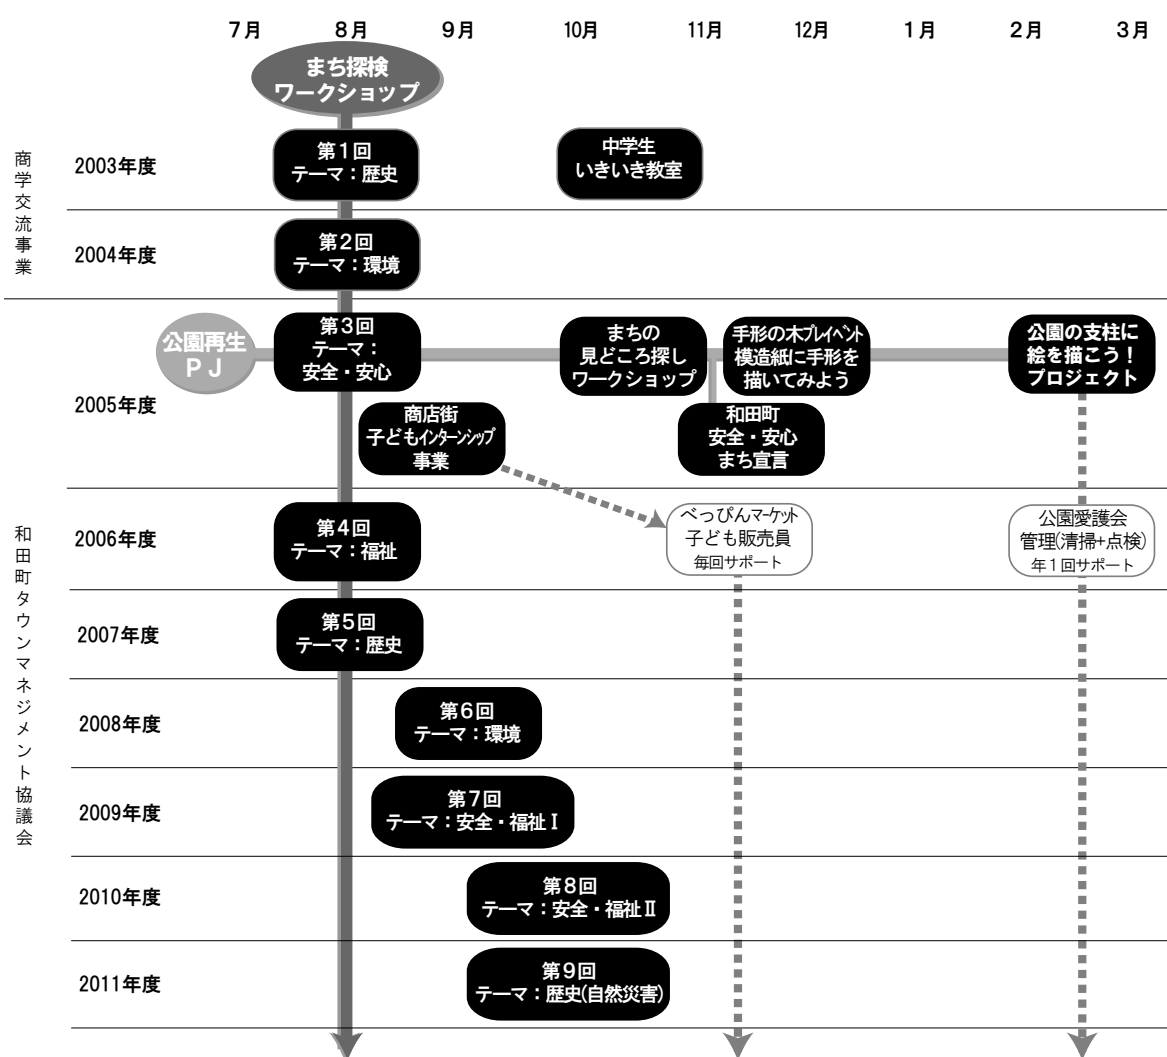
7月 8月 9月 10月 11月 12月 1月 2月 3月

まち探検
ワークショップ

商学交流事業

2003年度
第1回
テーマ：歴史
中学生
いきいき教室

2004年度
第2回
テーマ：環境

和田町タウンマネジメント協議会

公園再生
PJ

2005年度
第3回
テーマ：
安全・安心
まちの
見どころ探し
ワークショップ
手形の木プレイベント
模造紙に手形を
描いてみよう
公園の支柱に
絵を描こう！
プロジェクト
商店街
子どもインターンシップ
事業
和田町
安全・安心
まち宣言

2006年度
第4回
テーマ：福祉
べっぴんマーケット
子ども販売員
毎回サポート
公園愛護会
管理(清掃+点検)
年1回サポート

2007年度
第5回
テーマ：歴史

2008年度
第6回
テーマ：環境

2009年度
第7回
テーマ：安全・福祉Ⅰ

2010年度
第8回
テーマ：安全・福祉Ⅱ

2011年度
第9回
テーマ：歴史(自然災害)